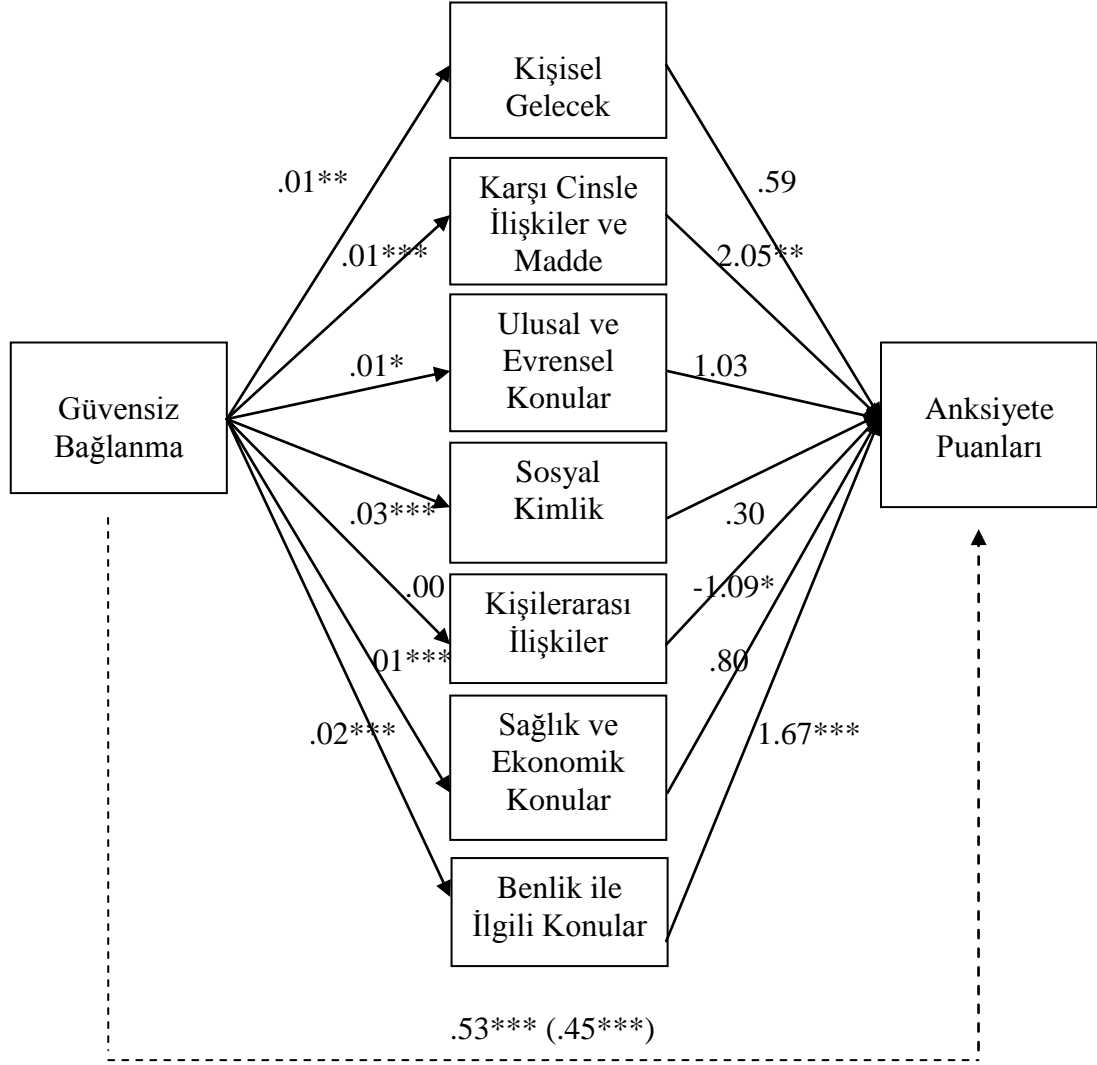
Kişisel Gelecek

.01**

.59

Karşı Cinsle İlişkiler ve Madde

.01***

2.05**

Ulusal ve Evrensel Konular

.01*

1.03

Güvensiz Bağlanma

Anksiyete Puanları

Sosyal Kimlik

.03***

.30

.00

Kişilerarası İlişkiler

-1.09*

01***

.80

Sağlık ve Ekonomik Konular

.02***

1.67***

Benlik ile İlgili Konular

.53*** (.45***)